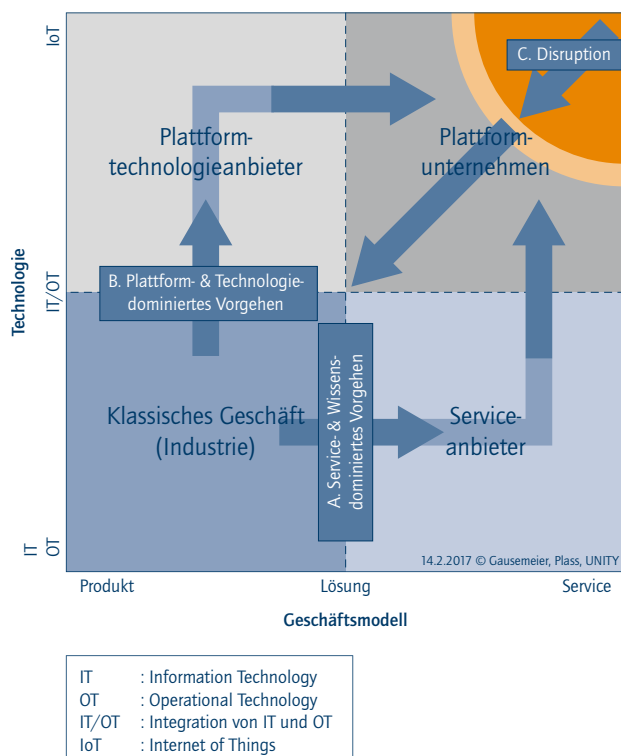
Technologie

IoT

IT/OT

IT OT

Plattformtechnologieanbieter

Plattformunternehmen

C. Disruption

B. Plattform- & Technologiedominiertes Vorgehen

A. Service- & Wissensdominiertes Vorgehen

Klassisches Geschäft (Industrie)

Serviceanbieter

14.2.2017 © Gausemeier, Plass, UNITY

Produkt

Lösung

Service

Geschäftsmodell

| | |
|---|---|
| IT | : Information Technology |
| OT | : Operational Technology |
| IT/OT | : Integration von IT und OT |
| IoT | : Internet of Things |